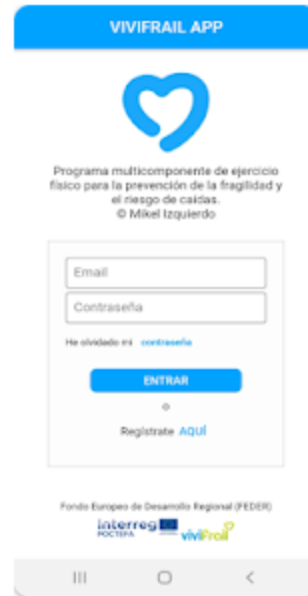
VIVIFRAIL APP

Programa multicomponente de ejercicio físico para la prevención de la fragilidad y el riesgo de caídas.
© Mikel Izquierdo

Email

Contraseña

He olvidado mi contraseña

ENTRAR

o

Regístrate AQUÍ

Fondo Europeo de Desarrollo Regional (FEDER)

interreg POCTEFA

viviFrail